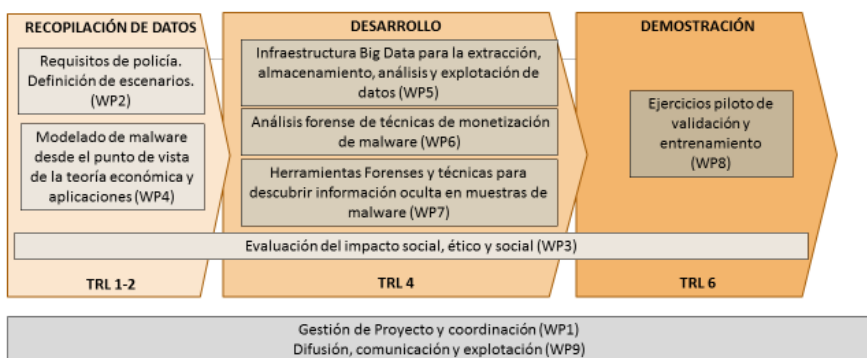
RECOPILACIÓN DE DATOS

Requisitos de policía. Definición de escenarios. (WP2)

Modelado de malware desde el punto de vista de la teoría económica y aplicaciones (WP4)

DESARROLLO

Infraestructura Big Data para la extracción, almacenamiento, análisis y explotación de datos (WP5)

Análisis forense de técnicas de monetización de malware (WP6)

Herramientas Forenses y técnicas para descubrir información oculta en muestras de malware (WP7)

DEMOSTRACIÓN

Ejercicios piloto de validación y entrenamiento (WP8)

Evaluación del impacto social, ético y social (WP3)

TRL 1-2

TRL 4

TRL 6

Gestión de Proyecto y coordinación (WP1)
Difusión, comunicación y explotación (WP9)